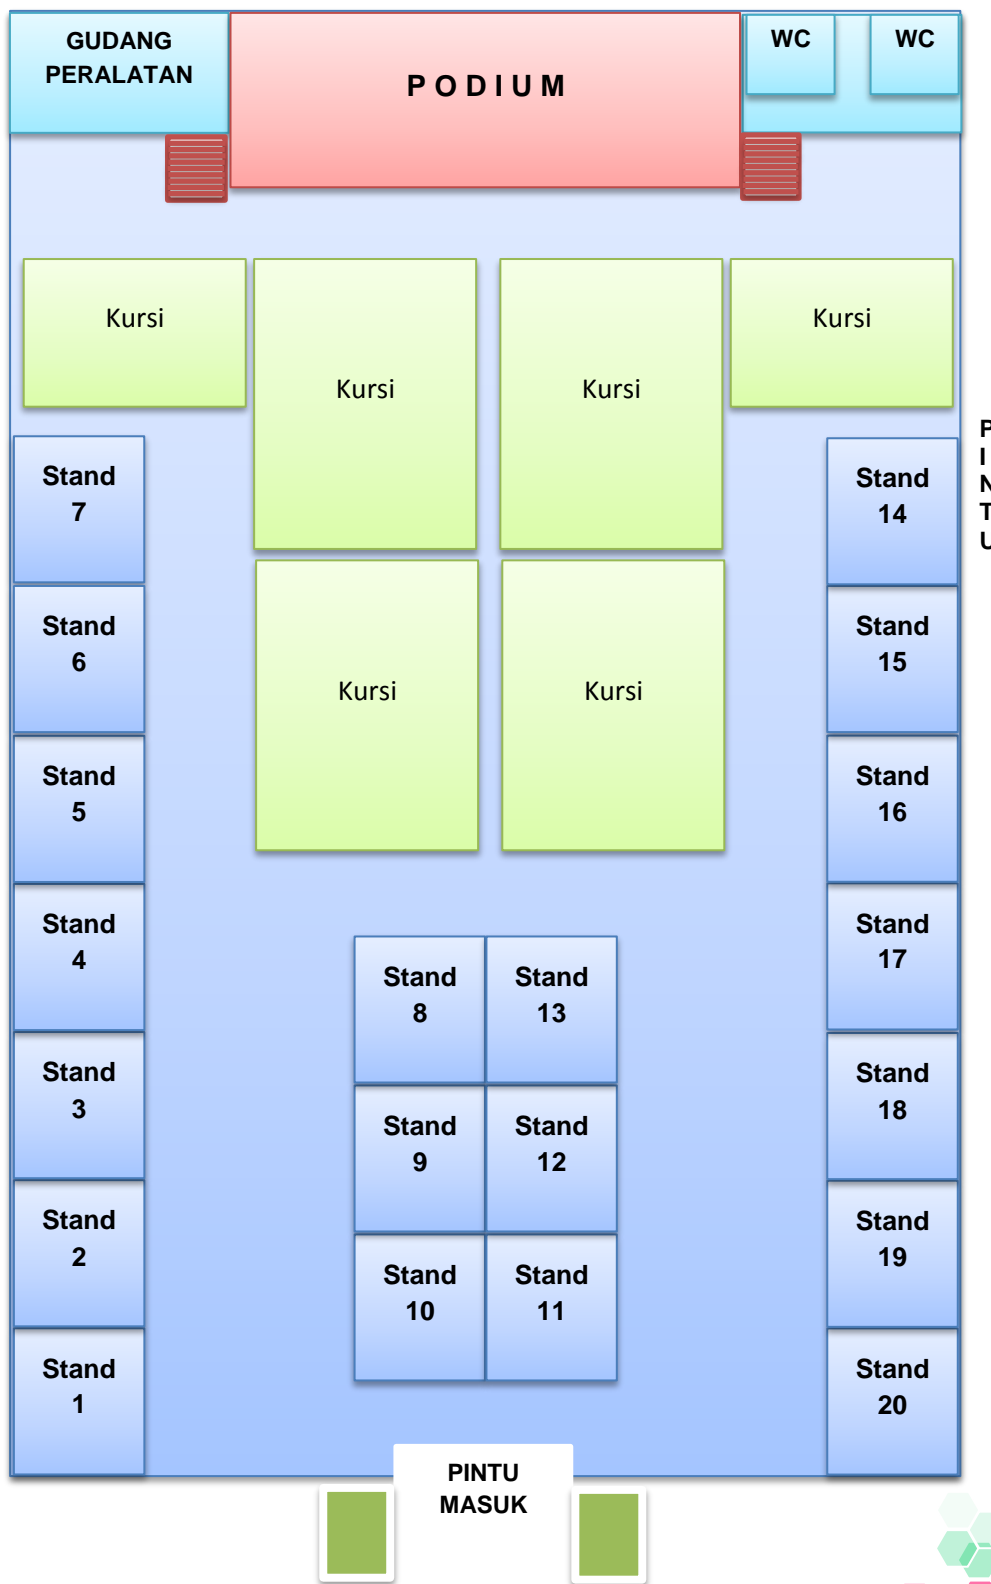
GUDANG PERALATAN

P O D I U M

WC

WC

Kursi

Kursi

Kursi

Kursi

P
I
N
T
U

Stand 7

Stand 14

Stand 6

Kursi

Kursi

Stand 15

Stand 5

Stand 16

Stand 4

Stand 8

Stand 13

Stand 17

Stand 3

Stand 9

Stand 12

Stand 18

Stand 2

Stand 10

Stand 11

Stand 19

Stand 1

Stand 20

PINTU MASUK